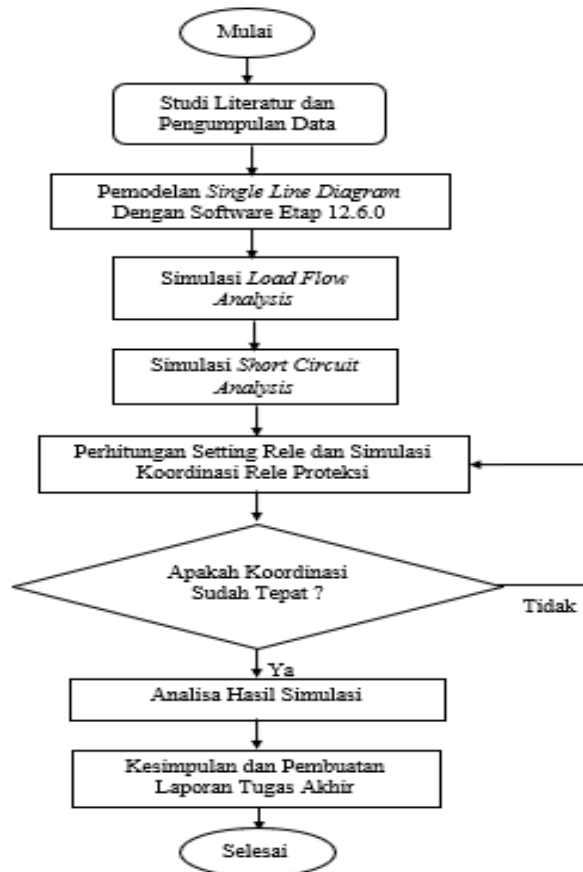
Mulai

Studi Literatur dan Pengumpulan Data

Pemodelan *Single Line Diagram* Dengan Software Etap 12.6.0

Simulasi *Load Flow Analysis*

Simulasi *Short Circuit Analysis*

Perhitungan Setting Rele dan Simulasi Koordinasi Rele Proteksi

Apakah Koordinasi Sudah Tepat ?

Tidak

Ya

Analisa Hasil Simulasi

Kesimpulan dan Pembuatan Laporan Tugas Akhir

Selesai